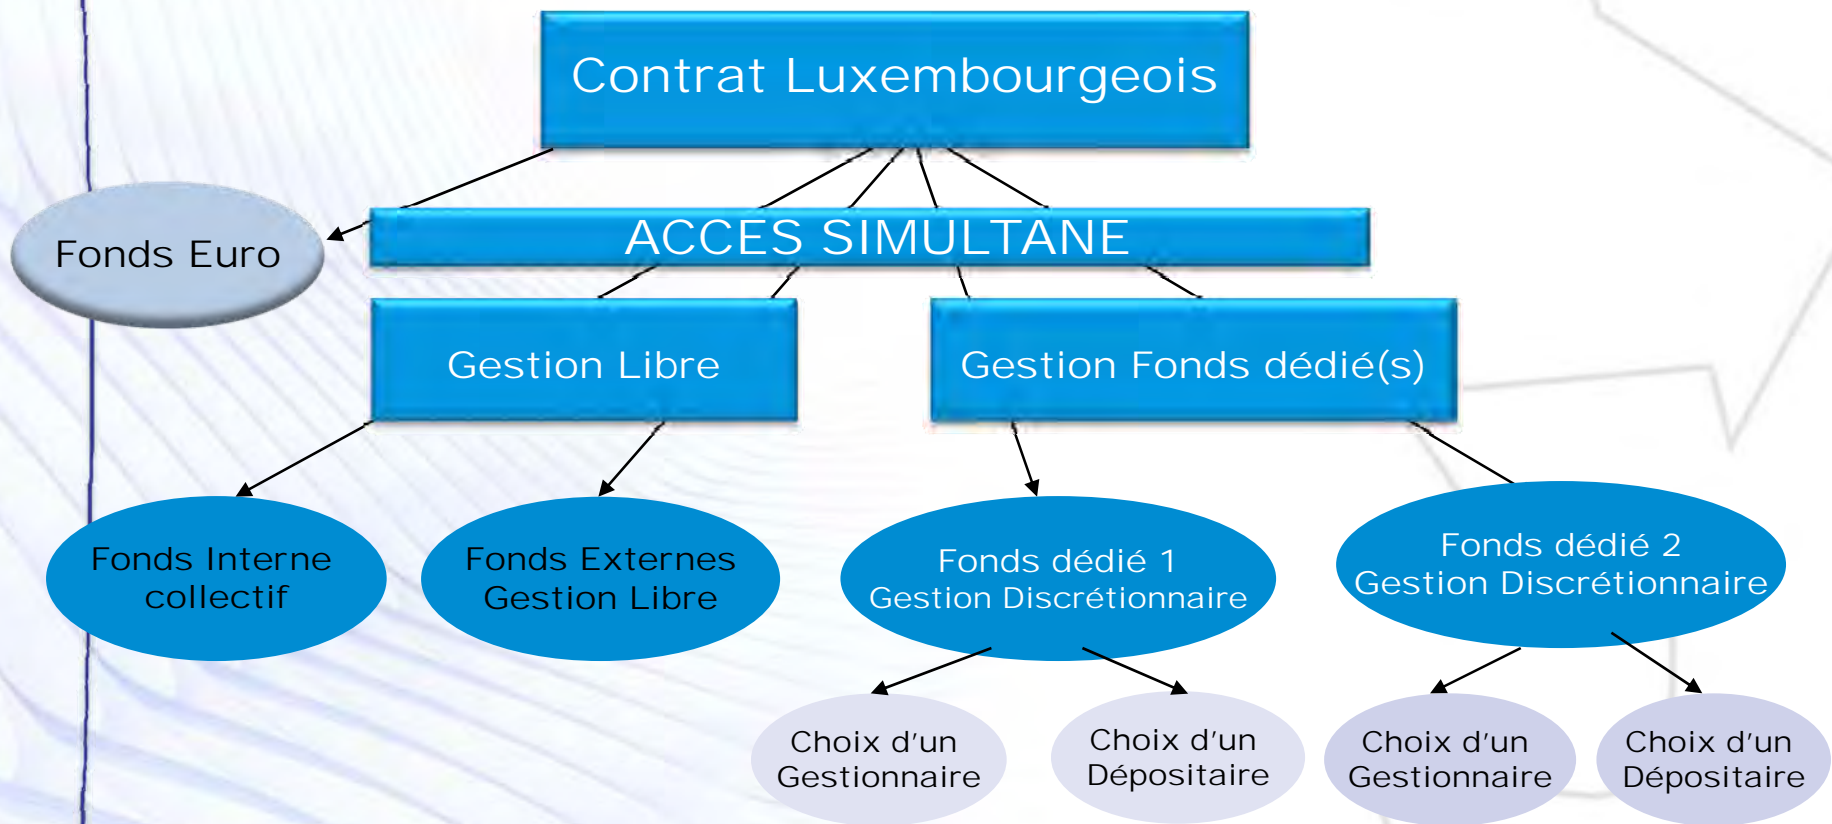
Contrat Luxembourgeois

Fonds Euro

ACCES SIMULTANE

Gestion Libre

Gestion Fonds dédié(s)

Fonds Interne collectif

Fonds Externes Gestion Libre

Fonds dédié 1 Gestion Discrétionnaire

Fonds dédié 2 Gestion Discrétionnaire

Choix d'un Gestionnaire

Choix d'un Dépositaire

Choix d'un Gestionnaire

Choix d'un Dépositaire